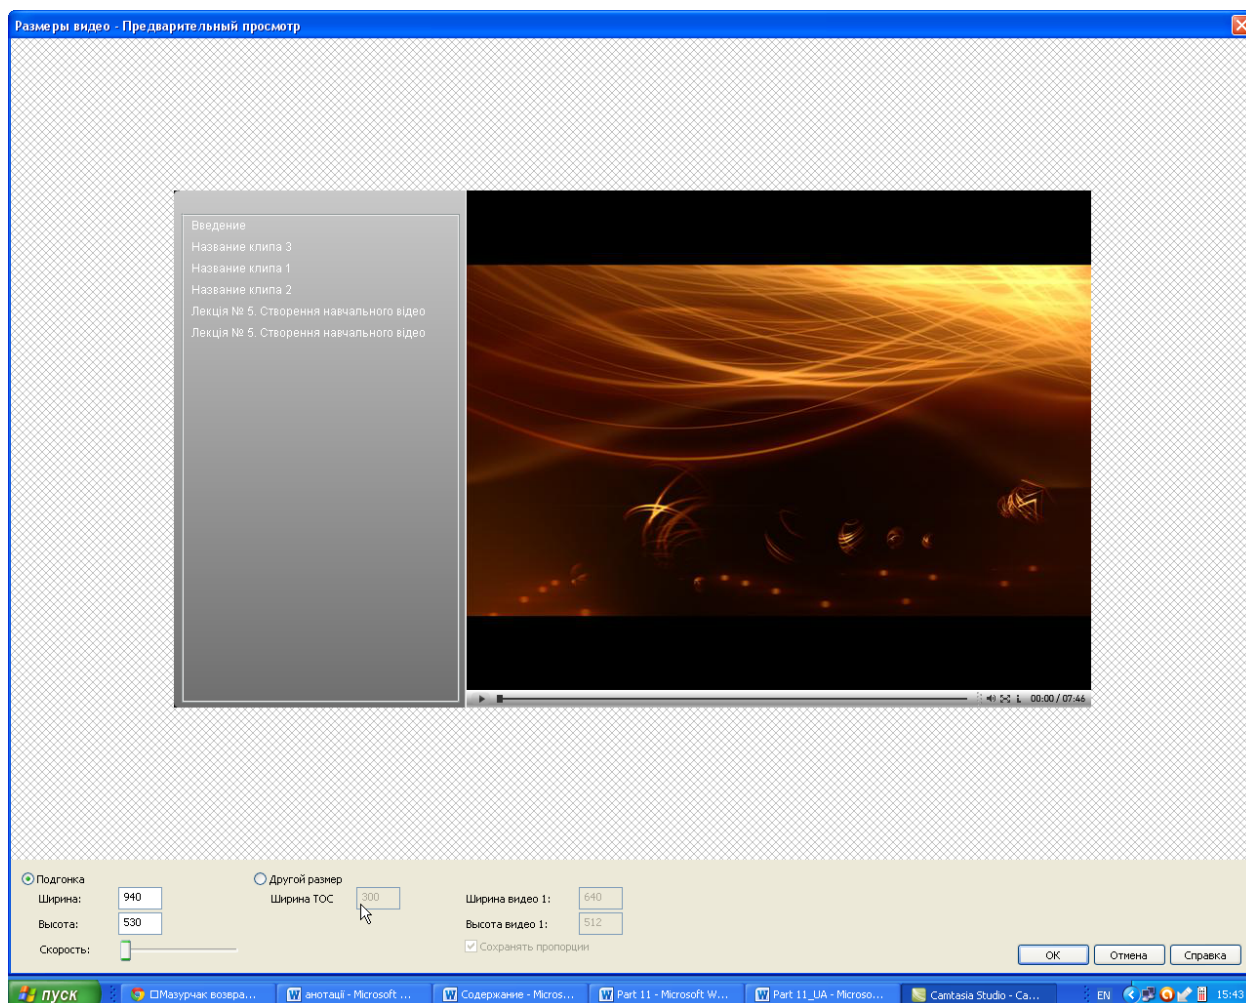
Размеры видео - Предварительный просмотр

Введение
Название клипа 3
Название клипа 1
Название клипа 2
Лекція № 5. Створення навчального відео
Лекція № 5. Створення навчального відео

00:00 / 07:46

Подгонка
Ширина: 940
Высота: 530
Скорость:

Другой размер
Ширина TOC 300

Ширина видео 1: 640
Высота видео 1: 512
Сохранять пропорции

OK
Отмена
Справка

пуск
Мазурчак возвра...
анотації - Microsoft ...
Содержание - Micros...
Part 11 - Microsoft W...
Part 11_UA - Microso...
Camtasia Studio - Ca...
EN
15:43